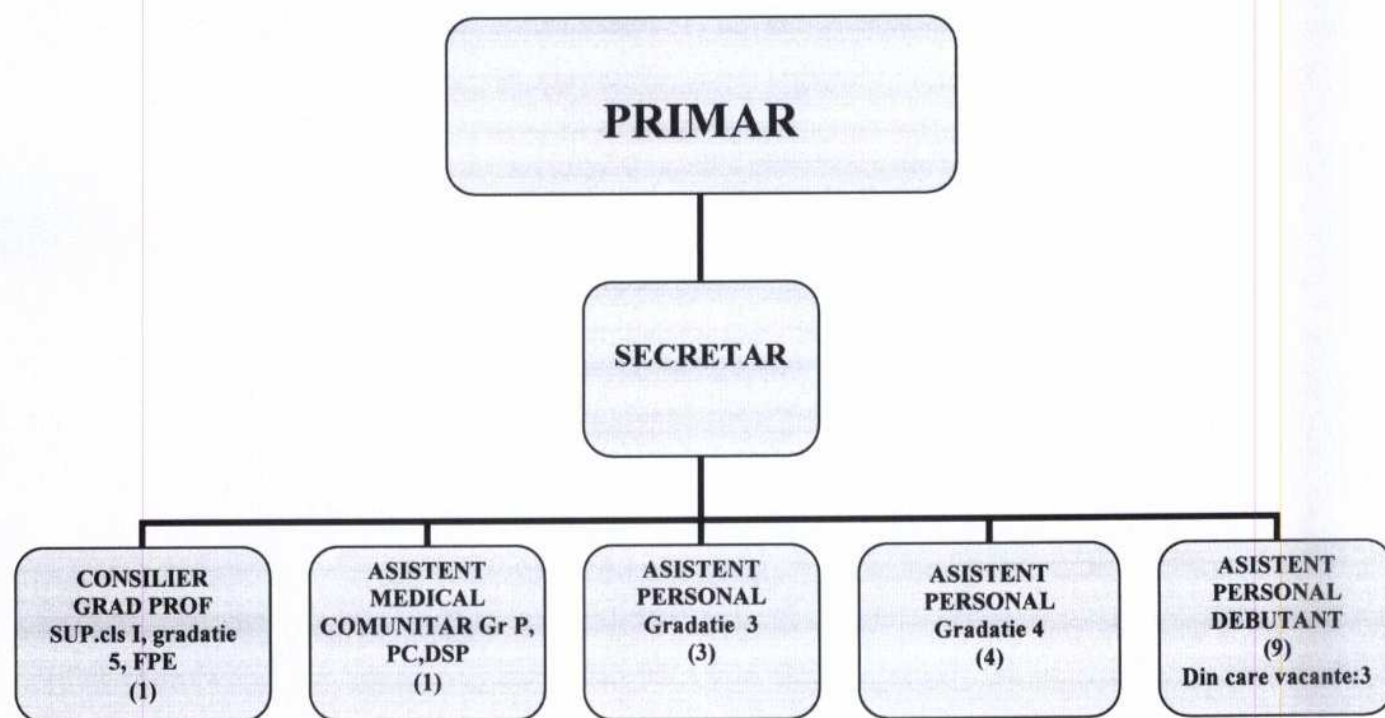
PRIMAR

SECRETAR

CONSILIER GRAD PROF SUP.cls I, gradatie 5, FPE (1)

ASISTENT MEDICAL COMUNITAR Gr P, PC,DSP (1)

ASISTENT PERSONAL Gradatie 3 (3)

ASISTENT PERSONAL Gradatie 4 (4)

ASISTENT PERSONAL DEBUTANT (9) Din care vacante:3